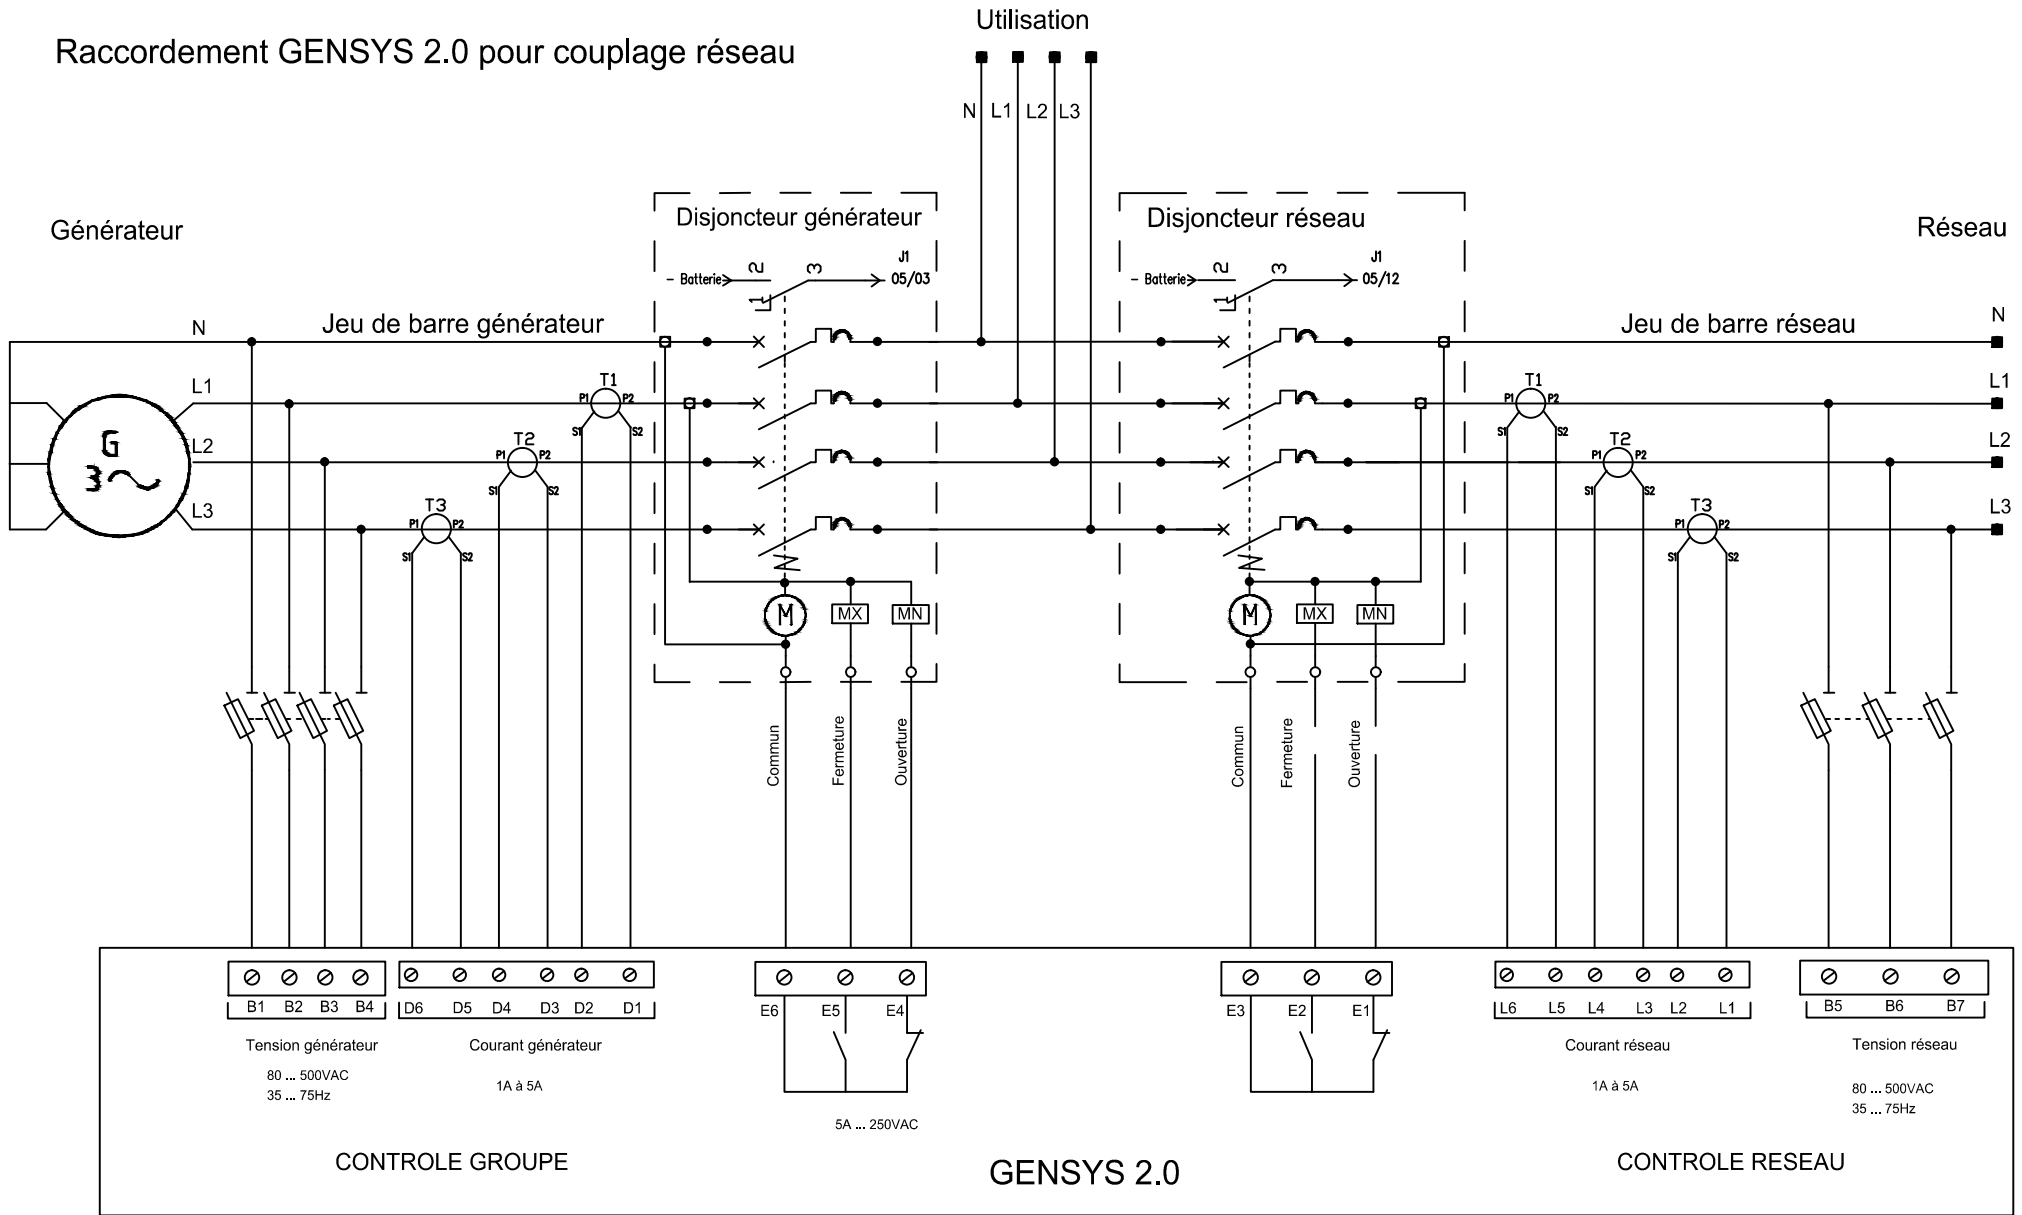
Raccordement GENSYS 2.0 pour couplage réseau

Utilisation

N L1 L2 L3

Générateur

Disjoncteur générateur

- Batterie 2 3 J1 05/03 1

Disjoncteur réseau

- Batterie 2 3 J1 05/12 1

Réseau

N

Jeu de barre générateur

Jeu de barre réseau

N

L1

L2

L3

L1

L2

L3

G 3~

T1 P1 P2 S1 S2

T2 P1 P2 S1 S2

T3 P1 P2 S1 S2

T1 P1 P2 S1 S2

T2 P1 P2 S1 S2

T3 P1 P2 S1 S2

M MX MN

M MX MN

Commun Fermeture Ouverture

Commun Fermeture Ouverture

B1 B2 B3 B4 D6 D5 D4 D3 D2 D1 E6 E5 E4 E3 E2 E1 L6 L5 L4 L3 L2 L1 B5 B6 B7

Tension générateur

80 ... 500VAC
35 ... 75Hz

Courant générateur

1A à 5A

5A ... 250VAC

Courant réseau

1A à 5A

Tension réseau

80 ... 500VAC
35 ... 75Hz

CONTROLE GROUPE

GENSYS 2.0

CONTROLE RESEAU